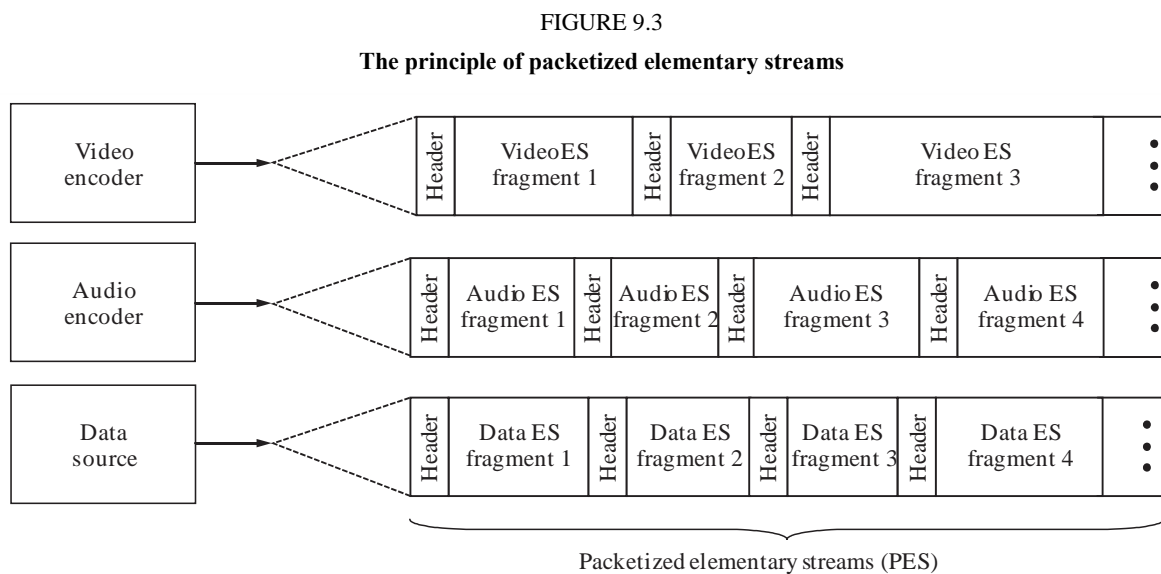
FIGURE 9.3

**The principle of packetized elementary streams**

Video encoder

Header | VideoES fragment 1 | Header | VideoES fragment 2 | Header | Video ES fragment 3

Audio encoder

Header | Audio ES fragment 1 | Header | Audio ES fragment 2 | Header | Audio ES fragment 3 | Header | Audio ES fragment 4

Data source

Header | Data ES fragment 1 | Header | Data ES fragment 2 | Header | Data ES fragment 3 | Header | Data ES fragment 4

Packetized elementary streams (PES)